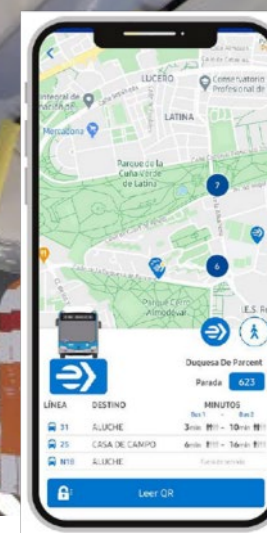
LUCERO

Conservatorio Profesional de

Mercadona

LATINA

Parque de la Cuña Verde de Latina

7

6

Parque Cerro Almodóvar

I.E.S.

Duquesa De Parcent

Parada 623

| LÍNEA | DESTINO | MINUTOS Bus 1 | Bus 2 |
|---|---|---|---|
| 31 | ALUCHE | 3min | 10min |
| 25 | CASA DE CAMPO | 6min | 16min |
| N18 | ALUCHE | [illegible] | |

Leer QR